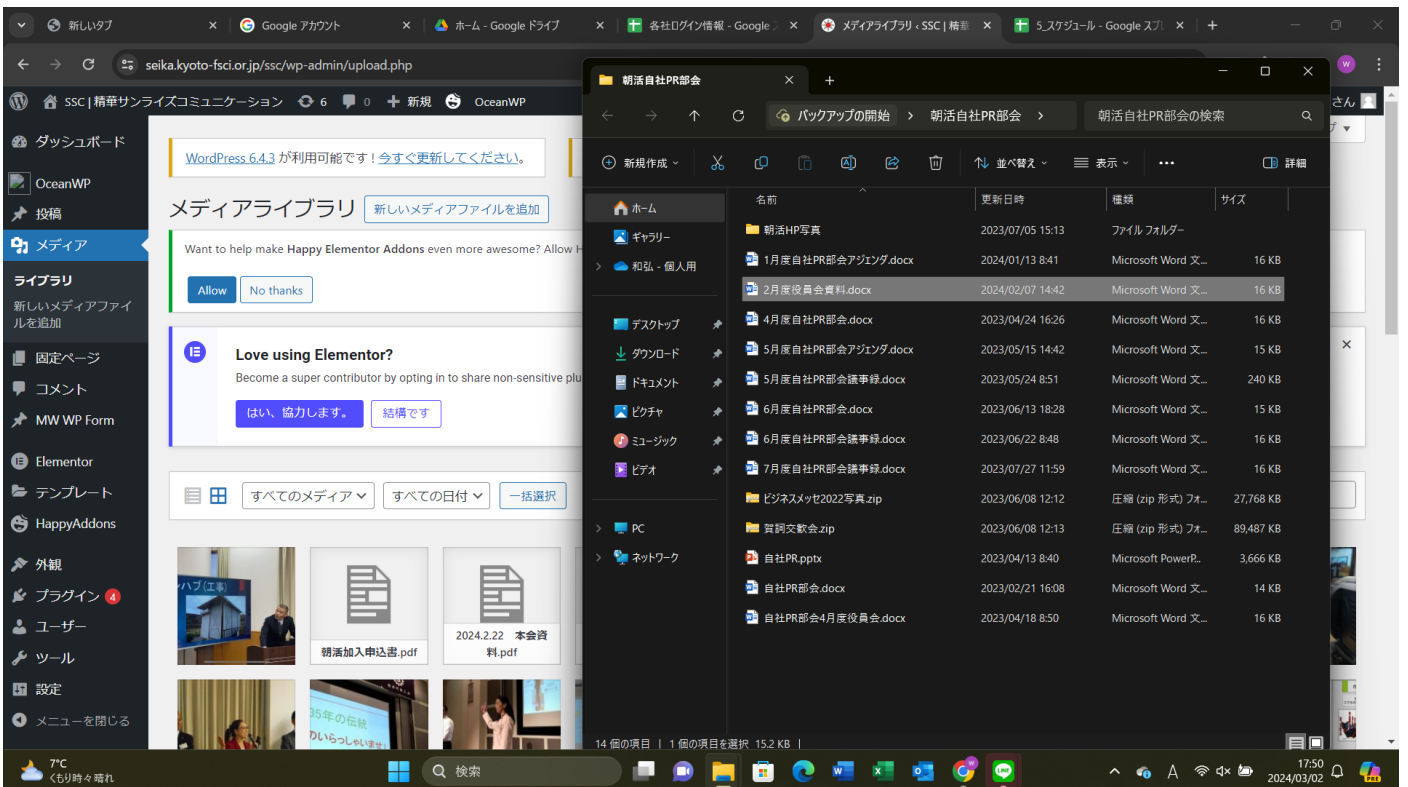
新しいタブ
Google アカウント
ホーム - Google ドライブ
各社ログイン情報 - Google ス
メディアライブラリ ‹ SSC | 精華
5_スケジュール - Google スプレ

seika.kyoto-fsci.or.jp/ssc/wp-admin/upload.php

SSC | 精華サンライズコミュニケーション 6 0 新規 OceanWP
さん

ダッシュボード
OceanWP
投稿
メディア
ライブラリ
新しいメディアファイルを追加
固定ページ
コメント
MW WP Form
Elementor
テンプレート
HappyAddons
外観
プラグイン 4
ユーザー
ツール
設定
メニューを閉じる

WordPress 6.4.3 が利用可能です ! 今すぐ更新してください。

メディアライブラリ 新しいメディアファイルを追加

Want to help make Happy Elementor Addons even more awesome? Allow H
Allow No thanks

Love using Elementor?
Become a super contributor by opting in to share non-sensitive plu
はい、協力します。 結構です

すべてのメディア すべての日付 一括選択

朝活加入申込書.pdf
2024.2.22 本会資料.pdf

朝活自社PR部会
バックアップの開始 › 朝活自社PR部会 ›
朝活自社PR部会の検索
新規作成 並べ替え 表示 ••• 詳細

ホーム
ギャラリー
和弘 - 個人用
デスクトップ
ダウンロード
ドキュメント
ピクチャ
ミュージック
ビデオ
PC
ネットワーク

| 名前 | 更新日時 | 種類 | サイズ |
|---|---|---|---|
| 朝活HP写真 | 2023/07/05 15:13 | ファイル フォルダー | |
| 1月度自社PR部会アジェンダ.docx | 2024/01/13 8:41 | Microsoft Word 文... | 16 KB |
| 2月度役員会資料.docx | 2024/02/07 14:42 | Microsoft Word 文... | 16 KB |
| 4月度自社PR部会.docx | 2023/04/24 16:26 | Microsoft Word 文... | 16 KB |
| 5月度自社PR部会アジェンダ.docx | 2023/05/15 14:42 | Microsoft Word 文... | 15 KB |
| 5月度自社PR部会議事録.docx | 2023/05/24 8:51 | Microsoft Word 文... | 240 KB |
| 6月度自社PR部会.docx | 2023/06/13 18:28 | Microsoft Word 文... | 15 KB |
| 6月度自社PR部会議事録.docx | 2023/06/22 8:48 | Microsoft Word 文... | 16 KB |
| 7月度自社PR部会議事録.docx | 2023/07/27 11:59 | Microsoft Word 文... | 16 KB |
| ビジネスメッセ2022写真.zip | 2023/06/08 12:12 | 圧縮 (zip 形式) フォ... | 27,768 KB |
| 賀詞交歓会.zip | 2023/06/08 12:13 | 圧縮 (zip 形式) フォ... | 89,487 KB |
| 自社PR.pptx | 2023/04/13 8:40 | Microsoft PowerP... | 3,666 KB |
| 自社PR部会.docx | 2023/02/21 16:08 | Microsoft Word 文... | 14 KB |
| 自社PR部会4月度役員会.docx | 2023/04/18 8:50 | Microsoft Word 文... | 16 KB |

14 個の項目 | 1 個の項目を選択 15.2 KB |

7°C
くもり時々晴れ
検索
17:50
2024/03/02